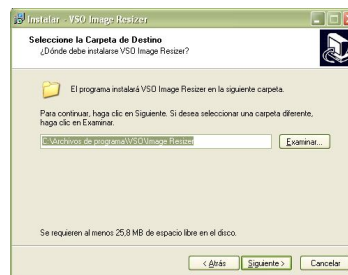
Instalar - VSO Image Resizer

Seleccione la Carpeta de Destino
¿Dónde debe instalarse VSO Image Resizer?

El programa instalará VSO Image Resizer en la siguiente carpeta.

Para continuar, haga clic en Siguiente. Si desea seleccionar una carpeta diferente, haga clic en Examinar.

C:\Archivos de programa\VSO\Image Resizer

Examinar...

Se requieren al menos 25,8 MB de espacio libre en el disco.

< Atrás

Siguiente >

Cancelar